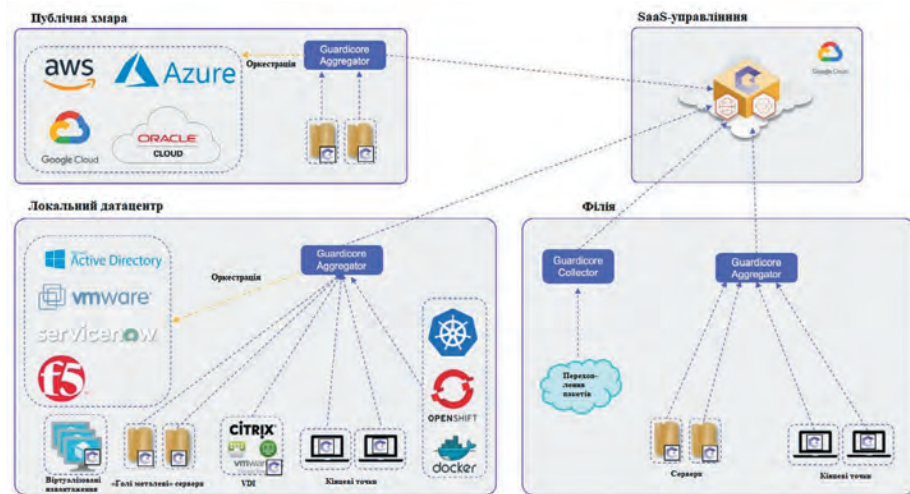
Публічна хмара

aws

Azure

Google Cloud

ORACLE CLOUD

Оркестрація

Guardicore Aggregator

SaaS-управління

Google Cloud

Локальний датацентр

Active Directory

vmware

servicenow

f5

Оркестрація

Guardicore Aggregator

OPENSHIFT

docker

CITRIX

vmware

Віртуалізовані навантаження

«Голі металеві» сервери

VDI

Кінцеві точки

Філія

Guardicore Collector

Guardicore Aggregator

Перехоплення пакетів

Сервери

Кінцеві точки